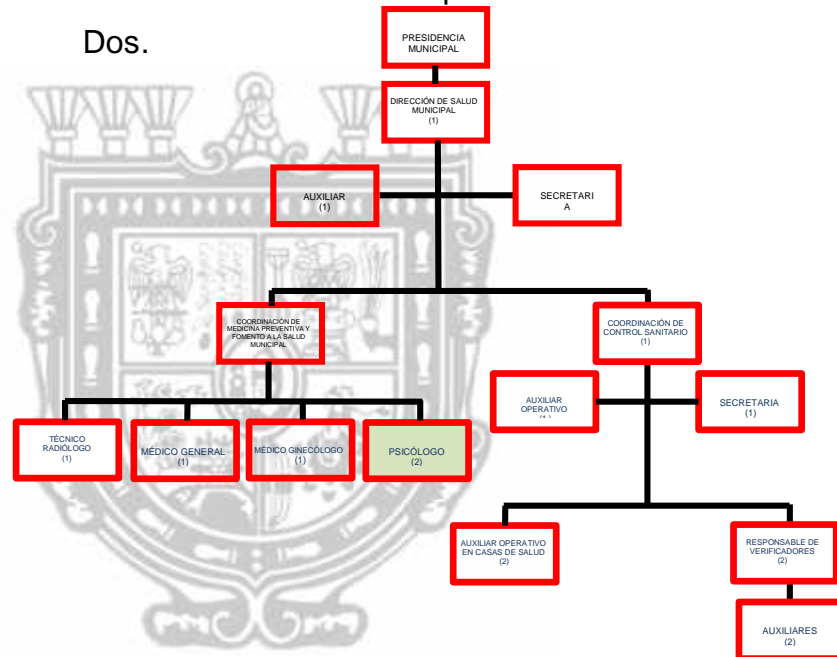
Dos.

PRESIDENCIA MUNICIPAL

DIRECCIÓN DE SALUD MUNICIPAL
(1)

AUXILIAR
(1)

SECRETARI
A

COORDINACIÓN DE MEDICINA PREVENTIVA Y FOMENTO A LA SALUD MUNICIPAL

COORDINACIÓN DE CONTROL SANITARIO
(1)

AUXILIAR OPERATIVO
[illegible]

SECRETARIA
(1)

TÉCNICO RADIÓLOGO
(1)

MÉDICO GENERAL
(1)

MÉDICO GINECÓLOGO
(1)

PSICÓLOGO
(2)

AUXILIAR OPERATIVO EN CASAS DE SALUD
(2)

RESPONSABLE DE VERIFICADORES
(2)

AUXILIARES
(2)